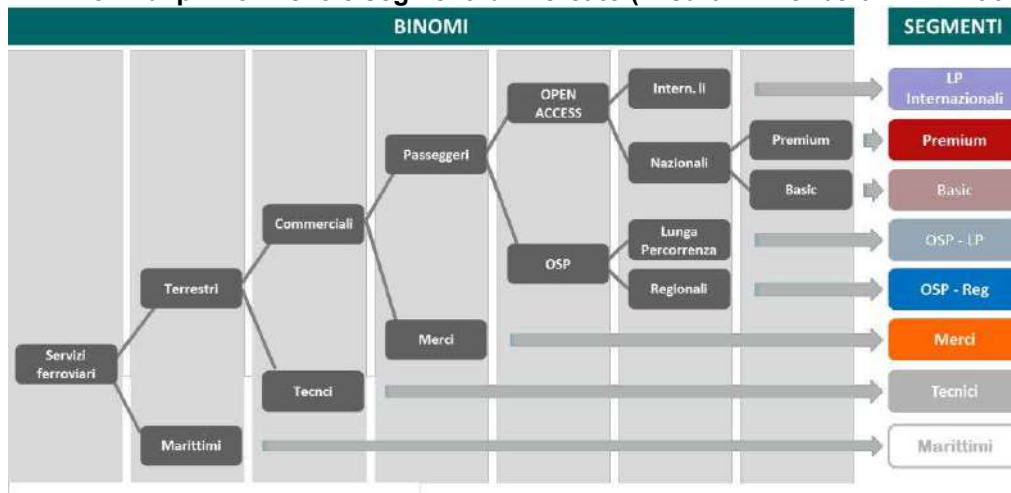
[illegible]

BINOMI

SEGMENTI

Servizi ferroviari

Terrestri

Marittimi

Commerciali

Tecnci

Passeggeri

Merci

OPEN ACCESS

OSP

Intern. li

Nazionali

Lunga Percorrenza

Regionali

Premium

Basic

LP Internazionali

Premium

Basic

OSP - LP

OSP - Reg

Merci

Tecnici

Marittimi